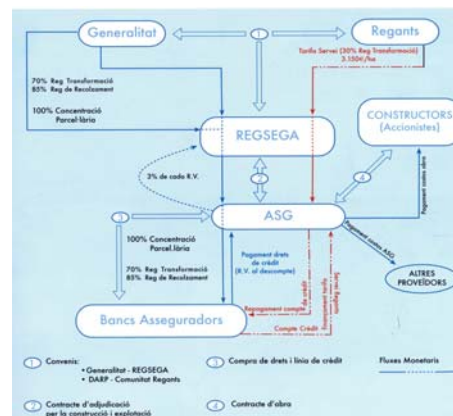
Generalitat

Regants

1

Tarifa Servei (30% Reg Transformació) 3.150€/ha

70% Reg Transformació
85% Reg de Recolzament

100% Concentració Parcel·lària

REGSEGA

CONSTRUCTORS (Accionistes)

Pagament contra obra

3% de cada R.V.

2

4

3

ASG

100% Concentració Parcel·lària

70% Reg Transformació
85% Reg de Recolzament

Pagament drets de crèdit (R.V. al descompte)

Pagament contra ASG

ALTRES PROVEÏDORS

Reemborsament compte de crèdit

Reemborsament tarifa Servei Regants

Compte Crèdit

Bancs Asseguradors

1 Conveni:
• Generalitat - REGSEGA
• DARP - Comunitat Regants

3 Compra de drets i línia de crèdit

Fluxes Monetaris

2 Contracte d'adjudicació per la construcció i explotació

4 Contracte d'obra